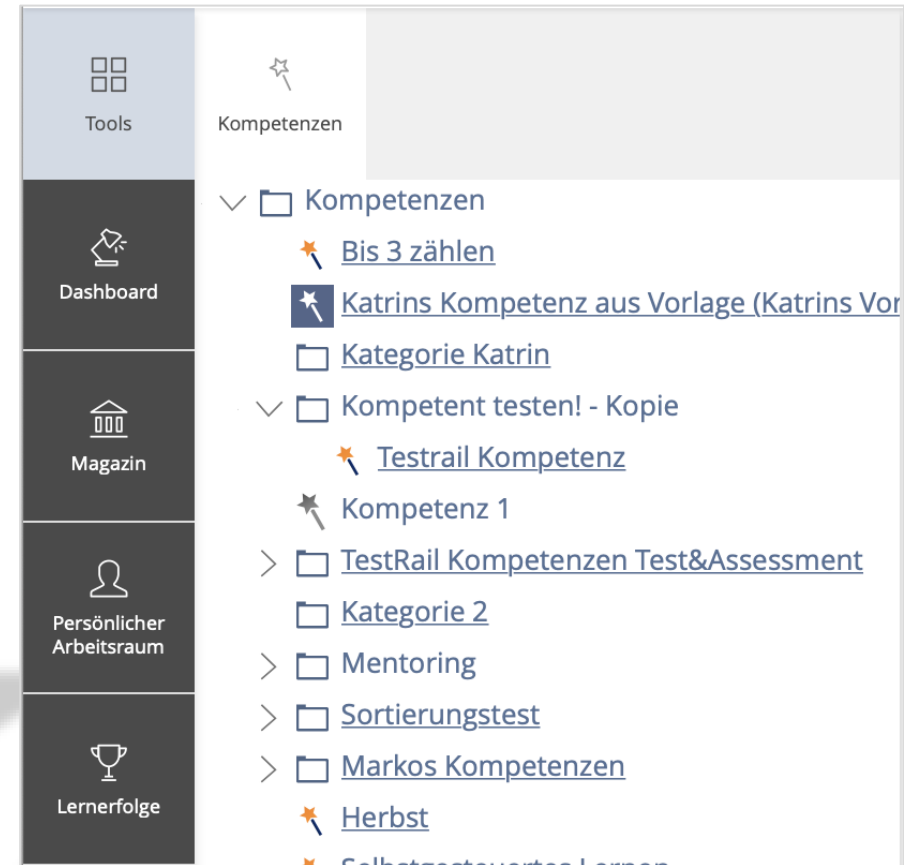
Tools

Dashboard

Magazin

Persönlicher Arbeitsraum

Lernerfolge

Kompetenzen

Kompetenzen

Bis 3 zählen

Katrins Kompetenz aus Vorlage (Katrins Vor

Kategorie Katrin

Kompetent testen! - Kopie

Testrail Kompetenz

Kompetenz 1

TestRail Kompetenzen Test&Assessment

Kategorie 2

Mentoring

Sortierungstest

Markos Kompetenzen

Herbst

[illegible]